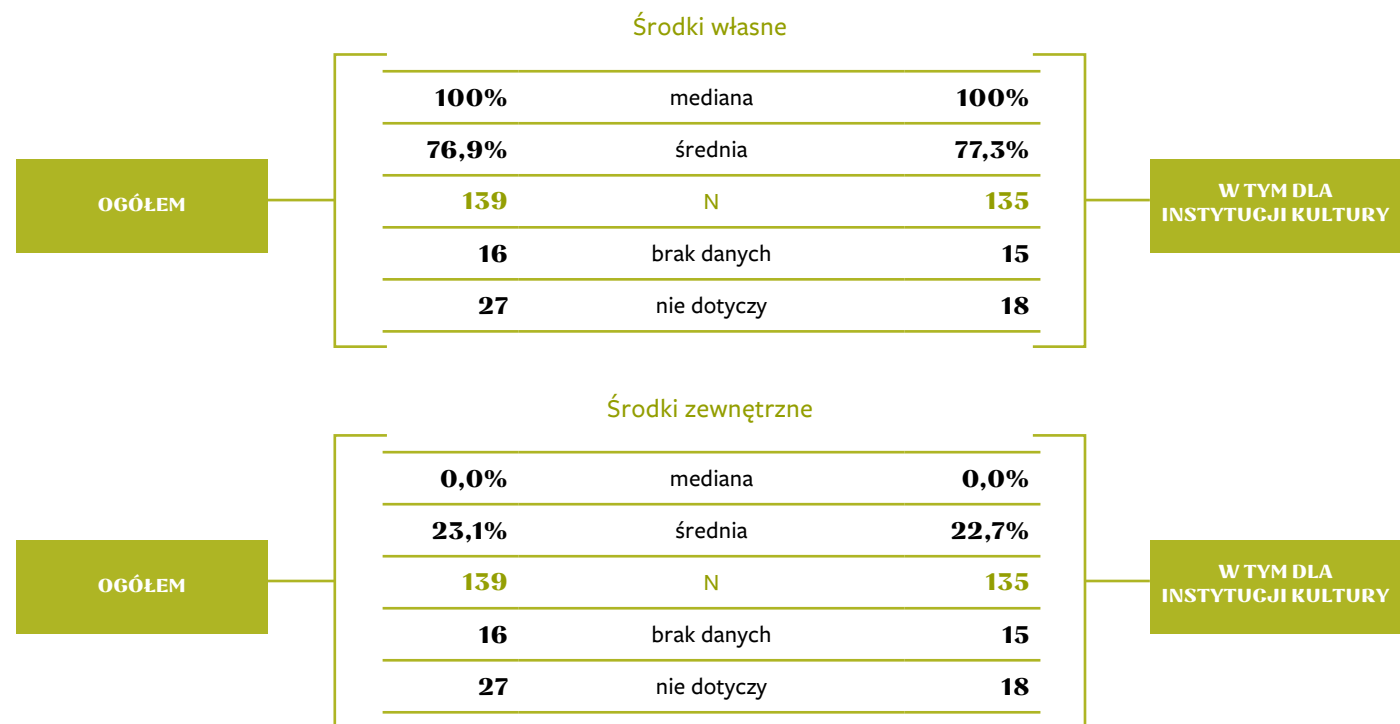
Środki własne

OGÓŁEM

| | | |
|---|---|---|
| 100% | mediana | 100% |
| 76,9% | średnia | 77,3% |
| 139 | N | 135 |
| 16 | brak danych | 15 |
| 27 | nie dotyczy | 18 |

W TYM DLA INSTYTUCJI KULTURY

Środki zewnętrzne

OGÓŁEM

| | | |
|---|---|---|
| 0,0% | mediana | 0,0% |
| 23,1% | średnia | 22,7% |
| 139 | N | 135 |
| 16 | brak danych | 15 |
| 27 | nie dotyczy | 18 |

W TYM DLA INSTYTUCJI KULTURY